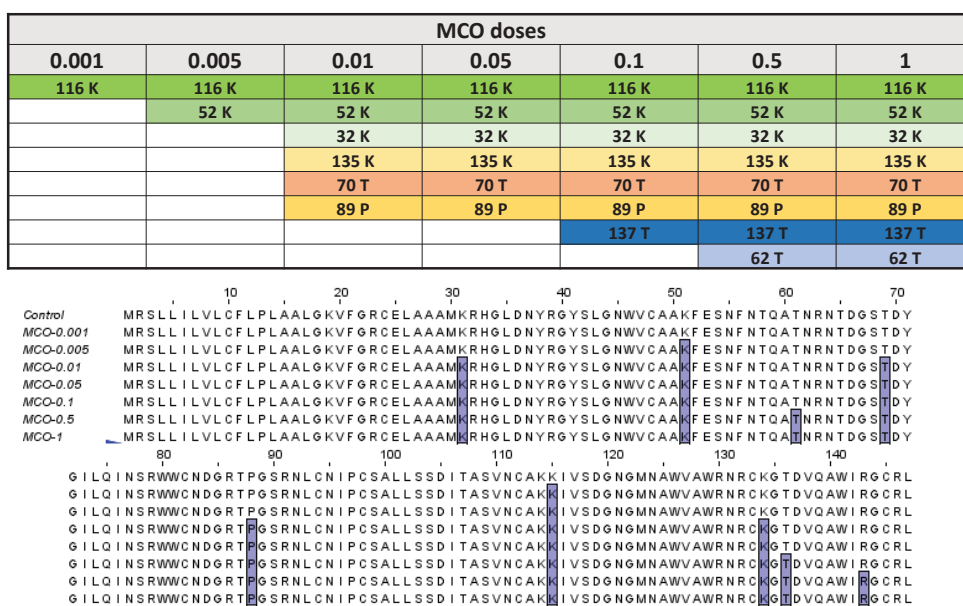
| MCO doses | | | | | | |
|---|---|---|---|---|---|---|
| 0.001 | 0.005 | 0.01 | 0.05 | 0.1 | 0.5 | 1 |
| 116 K | 116 K | 116 K | 116 K | 116 K | 116 K | 116 K |
| | 52 K | 52 K | 52 K | 52 K | 52 K | 52 K |
| | | 32 K | 32 K | 32 K | 32 K | 32 K |
| | | 135 K | 135 K | 135 K | 135 K | 135 K |
| | | 70 T | 70 T | 70 T | 70 T | 70 T |
| | | 89 P | 89 P | 89 P | 89 P | 89 P |
| | | | | 137 T | 137 T | 137 T |
| | | | | | 62 T | 62 T |

10 20 30 40 50 60 70
Control MRSLLILVLCFLPLAALGKVFGRCELAAAMKRHGLDNYRGYSLGNWVCAAKFESNFNTQATNRNTDGSTDY
MCO-0.001 MRSLLILVLCFLPLAALGKVFGRCELAAAMKRHGLDNYRGYSLGNWVCAAKFESNFNTQATNRNTDGSTDY
MCO-0.005 MRSLLILVLCFLPLAALGKVFGRCELAAAMKRHGLDNYRGYSLGNWVCAAKFESNFNTQATNRNTDGSTDY
MCO-0.01 MRSLLILVLCFLPLAALGKVFGRCELAAAMKRHGLDNYRGYSLGNWVCAAKFESNFNTQATNRNTDGSTDY
MCO-0.05 MRSLLILVLCFLPLAALGKVFGRCELAAAMKRHGLDNYRGYSLGNWVCAAKFESNFNTQATNRNTDGSTDY
MCO-0.1 MRSLLILVLCFLPLAALGKVFGRCELAAAMKRHGLDNYRGYSLGNWVCAAKFESNFNTQATNRNTDGSTDY
MCO-0.5 MRSLLILVLCFLPLAALGKVFGRCELAAAMKRHGLDNYRGYSLGNWVCAAKFESNFNTQATNRNTDGSTDY
MCO-1 MRSLLILVLCFLPLAALGKVFGRCELAAAMKRHGLDNYRGYSLGNWVCAAKFESNFNTQATNRNTDGSTDY
80 90 100 110 120 130 140
GILQINSRWWCNDGRTPGSRNLCNIPCSALLSSDITASVNCAKKIVSDGNGMNAWVAWRNRCKGTDVQAWIRGCRL
GILQINSRWWCNDGRTPGSRNLCNIPCSALLSSDITASVNCAKKIVSDGNGMNAWVAWRNRCKGTDVQAWIRGCRL
GILQINSRWWCNDGRTPGSRNLCNIPCSALLSSDITASVNCAKKIVSDGNGMNAWVAWRNRCKGTDVQAWIRGCRL
GILQINSRWWCNDGRTPGSRNLCNIPCSALLSSDITASVNCAKKIVSDGNGMNAWVAWRNRCKGTDVQAWIRGCRL
GILQINSRWWCNDGRTPGSRNLCNIPCSALLSSDITASVNCAKKIVSDGNGMNAWVAWRNRCKGTDVQAWIRGCRL
GILQINSRWWCNDGRTPGSRNLCNIPCSALLSSDITASVNCAKKIVSDGNGMNAWVAWRNRCKGTDVQAWIRGCRL
GILQINSRWWCNDGRTPGSRNLCNIPCSALLSSDITASVNCAKKIVSDGNGMNAWVAWRNRCKGTDVQAWIRGCRL
GILQINSRWWCNDGRTPGSRNLCNIPCSALLSSDITASVNCAKKIVSDGNGMNAWVAWRNRCKGTDVQAWIRGCRL